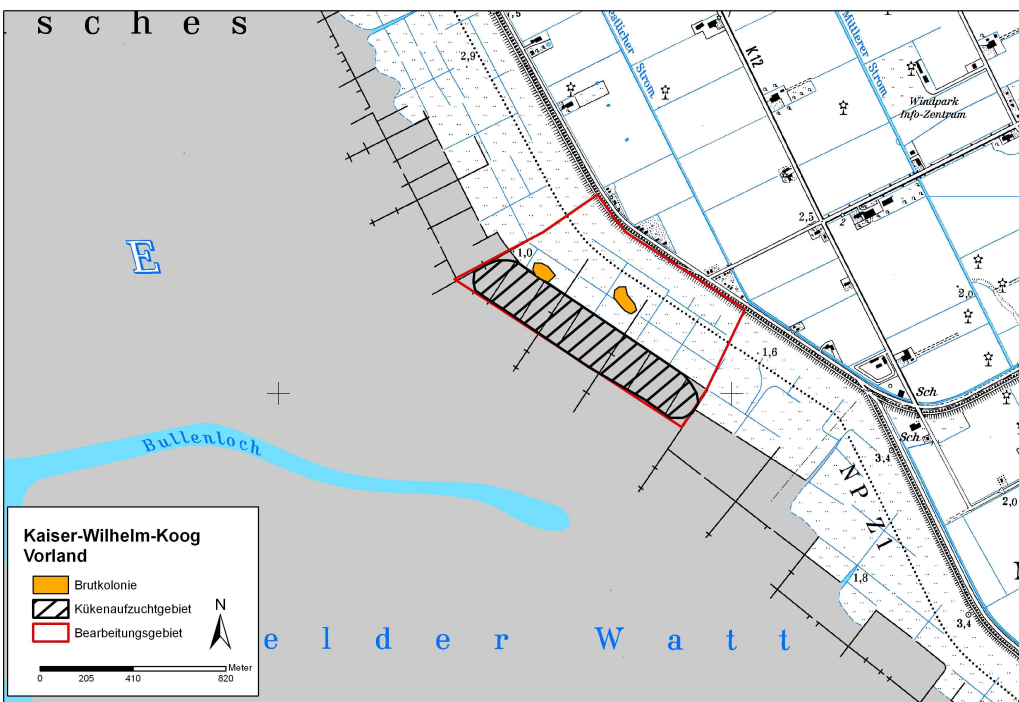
s c h e s

2,9

Westlicher Strom

K12

Mittlerer Strom

Windpark Info-Zentrum

2,5

2,0

E

1,0

1,6

Sch

Sch

3,4

N P Z 1

2,0

Bullenloch

1,8

3,4

Kaiser-Wilhelm-Koog Vorland

Brutkolonie

Kükenaufzuchtgebiet

Bearbeitungsgebiet

N

Meter

0 205 410 820

e l d e r W a t t